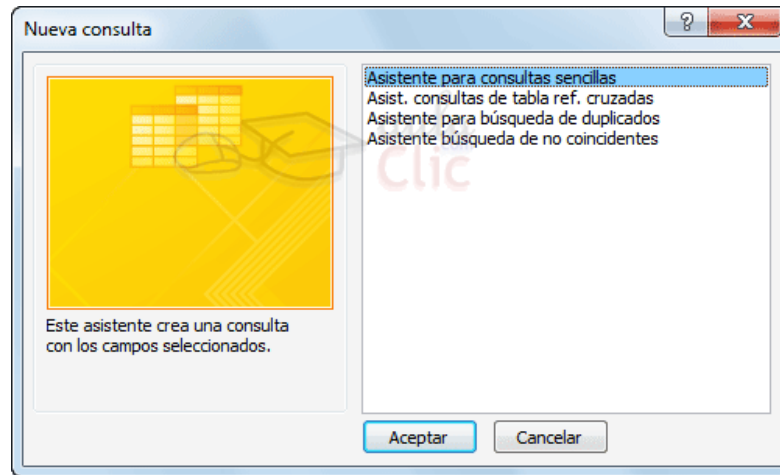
Nueva consulta

?

X

Este asistente crea una consulta con los campos seleccionados.

Asistente para consultas sencillas
Asist. consultas de tabla ref. cruzadas
Asistente para búsqueda de duplicados
Asistente búsqueda de no coincidentes

Clic

Aceptar

Cancelar